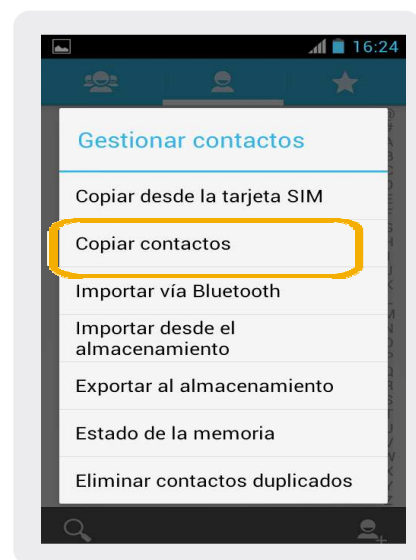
16:24

Gestionar contactos

Copiar desde la tarjeta SIM

Copiar contactos

Importar vía Bluetooth

Importar desde el almacenamiento

Exportar al almacenamiento

Estado de la memoria

Eliminar contactos duplicados